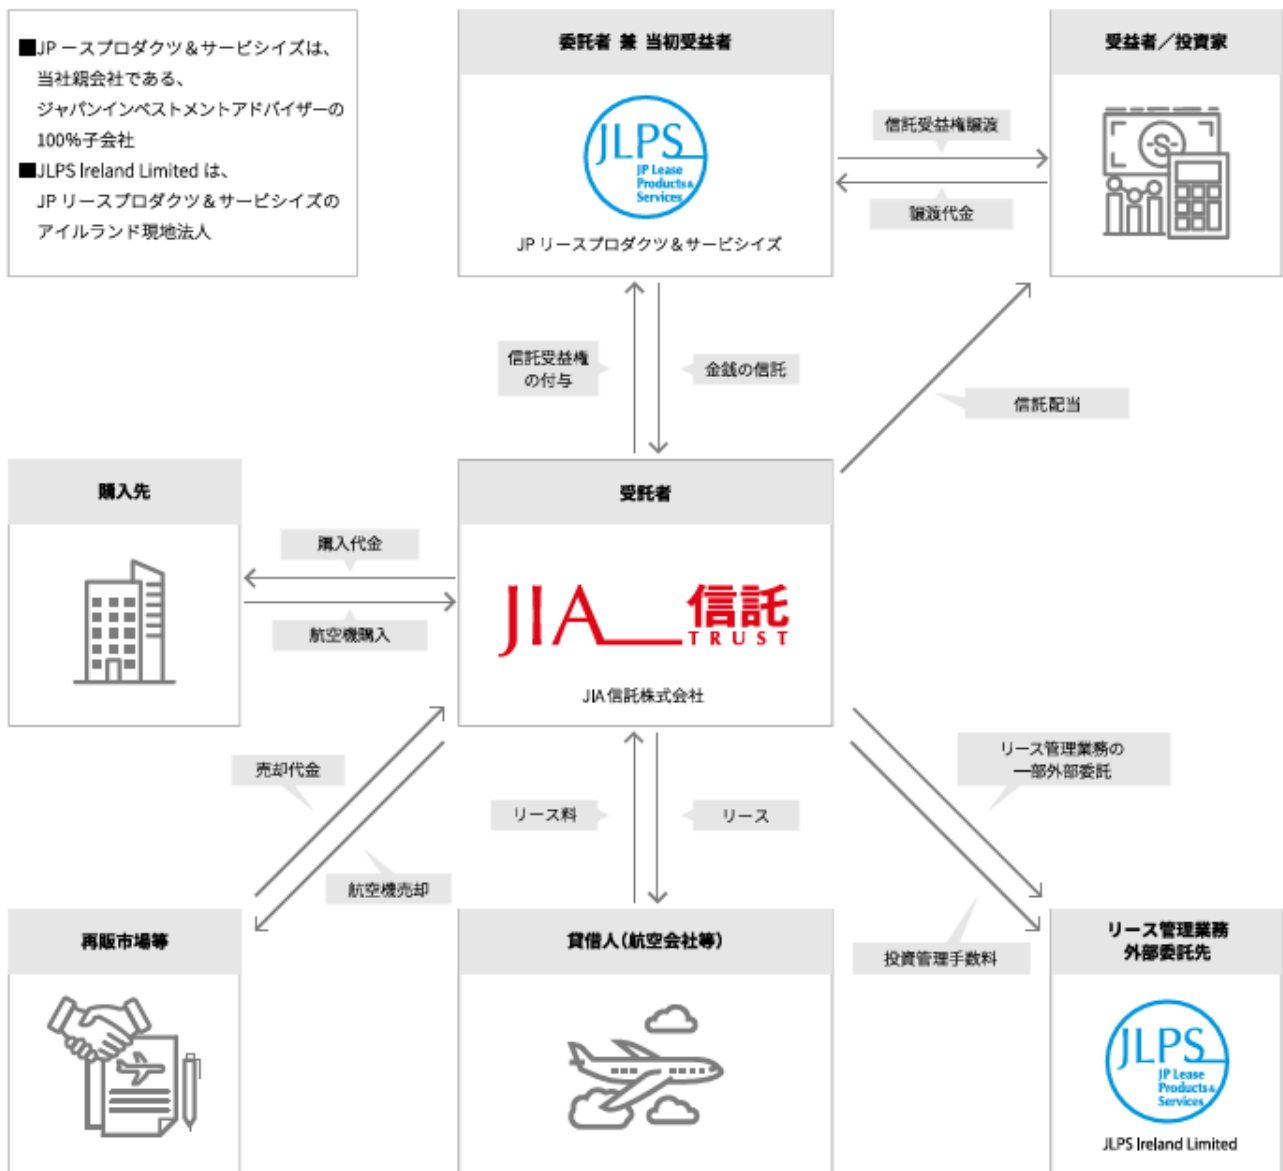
■JP ースプロダクツ＆サービシイズは、当社親会社である、ジャパンインベストメントアドバイザーの100%子会社
■JLPS Ireland Limited は、JP リースプロダクツ＆サービシイズのアイルランド現地法人

委託者 兼 当初受益者

JLPS
JP Lease Products & Services

JP リースプロダクツ＆サービシイズ

受益者／投資家

信託受益権譲渡

譲渡代金

信託受益権の付与

金銭の信託

信託配当

購入先

受託者

購入代金

航空機購入

JIA 信託
TRUST

JIA 信託株式会社

売却代金

リース管理業務の一部外部委託

リース料

リース

航空機売却

再販市場等

貸借人（航空会社等）

投資管理手数料

リース管理業務外部委託先

JLPS
JP Lease Products & Services

JLPS Ireland Limited